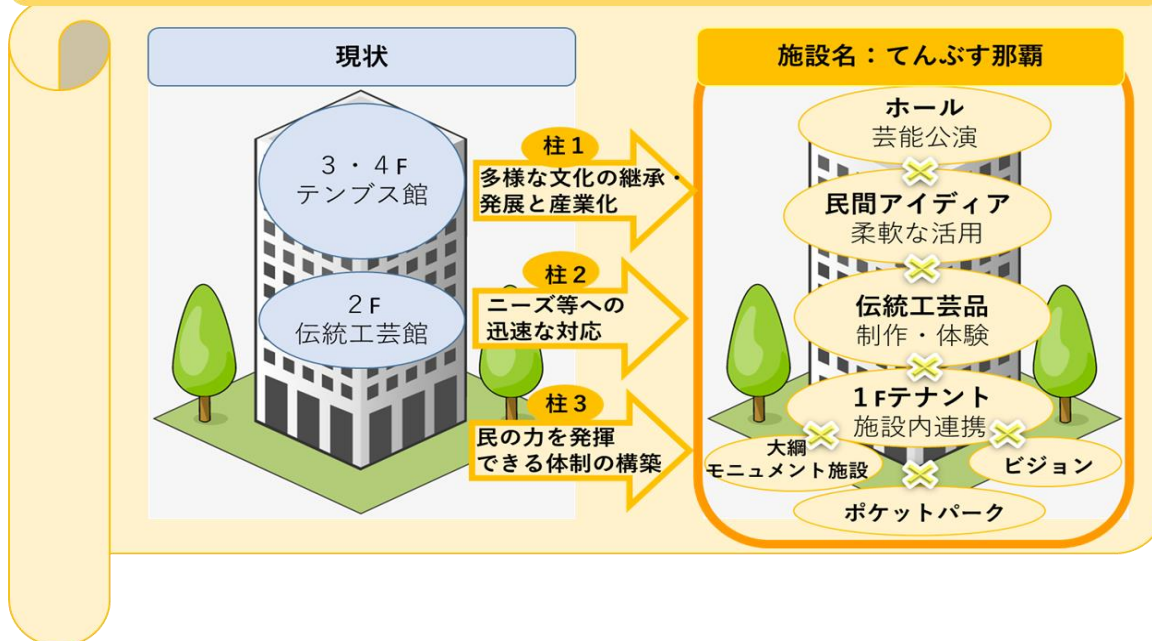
現状

３・４F
テンブス館

２F
伝統工芸館

柱１
多様な文化の継承・発展と産業化

柱２
ニーズ等への迅速な対応

柱３
民の力を発揮できる体制の構築

施設名：てんぶす那覇

ホール
芸能公演

民間アイディア
柔軟な活用

伝統工芸品
制作・体験

１Fテナント
施設内連携

大綱
モニュメント施設

ビジョン

ポケットパーク